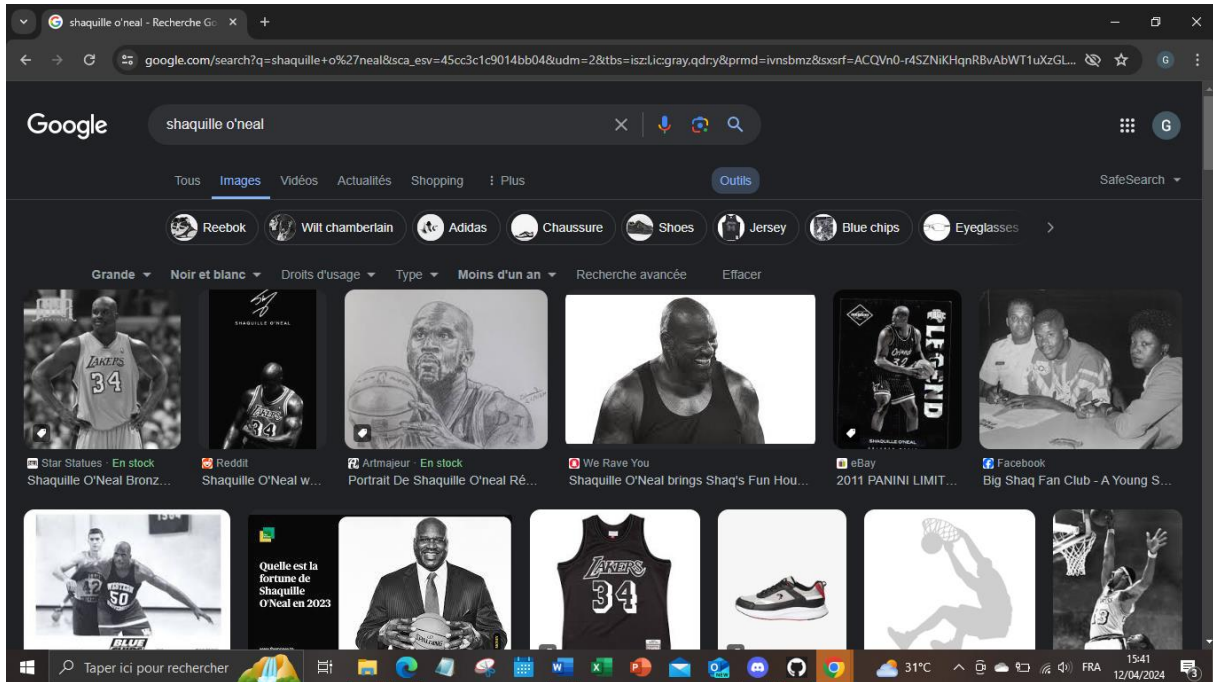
shaquille o'neal - Recherche Go ×
+

google.com/search?q=shaquille+o%27neal&sca_esv=45cc3c1c9014bb04&udm=2&tbs=isz:l,ic:gray,qdr:y&prmd=ivnsbmz&sxsrf=ACQVn0-r4SZNiKHqnRBvAbWT1uXzGL...

Google

shaquille o'neal

Tous Images Vidéos Actualités Shopping ⋮ Plus Outils SafeSearch

Reebok Wilt chamberlain Adidas Chaussure Shoes Jersey Blue chips Eyeglasses

Grande Noir et blanc Droits d'usage Type Moins d'un an Recherche avancée Effacer

LAKERS 34

SHAQUILLE O'NEAL

LEGEND

Star Statues · En stock
Shaquille O'Neal Bronz...

Reddit
Shaquille O'Neal w...

Artmajeur · En stock
Portrait De Shaquille O'neal Ré...

We Rave You
Shaquille O'Neal brings Shaq's Fun Hou...

eBay
2011 PANINI LIMIT...

Facebook
Big Shaq Fan Club - A Young S...

50

Quelle est la fortune de Shaquille O'Neal en 2023

LAKERS 34

Taper ici pour rechercher

31°C FRA 15:41 12/04/2024